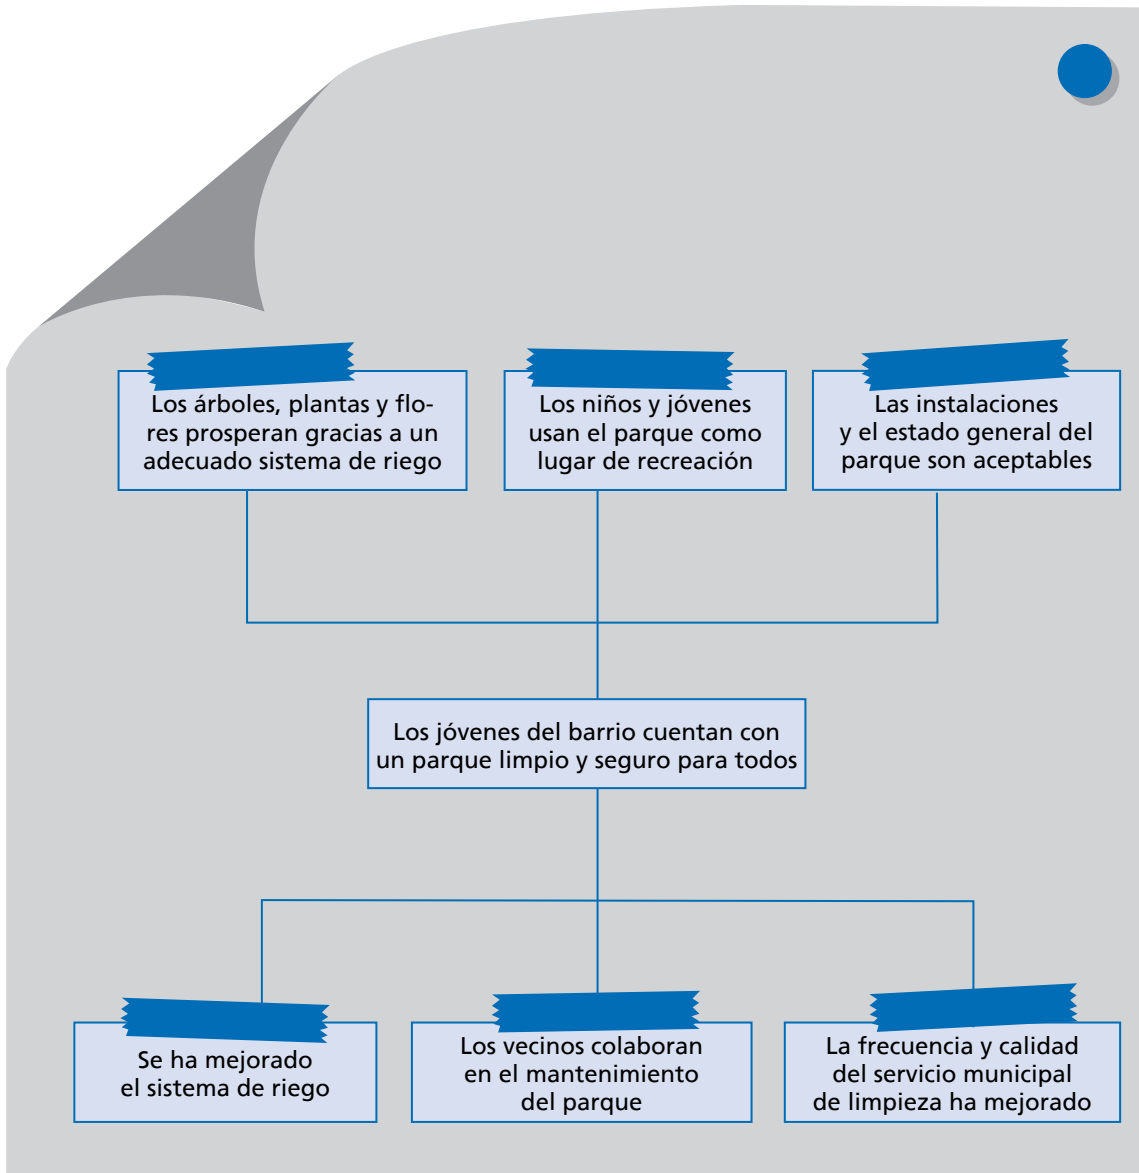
Los árboles, plantas y flores prosperan gracias a un adecuado sistema de riego

Los niños y jóvenes usan el parque como lugar de recreación

Las instalaciones y el estado general del parque son aceptables

Los jóvenes del barrio cuentan con un parque limpio y seguro para todos

Se ha mejorado el sistema de riego

Los vecinos colaboran en el mantenimiento del parque

La frecuencia y calidad del servicio municipal de limpieza ha mejorado